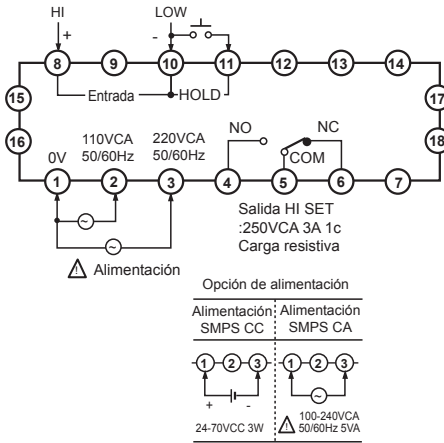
HI
+
LOW
-
8 9 10 11 12 13 14
15
16
17
18
Entrada
HOLD
110VCA 50/60Hz
220VCA 50/60Hz
NO
NC
0V
COM
1 2 3 4 5 6 7
Salida HI SET
:250VCA 3A 1c
Carga resistiva
Alimentación

Opción de alimentación

| Alimentación SMPS CC | Alimentación SMPS CA |
|---|---|
| 1 2 3 | 1 2 3 |
| + - | |
| 24-70VCC 3W | 100-240VCA 50/60Hz 5VA |